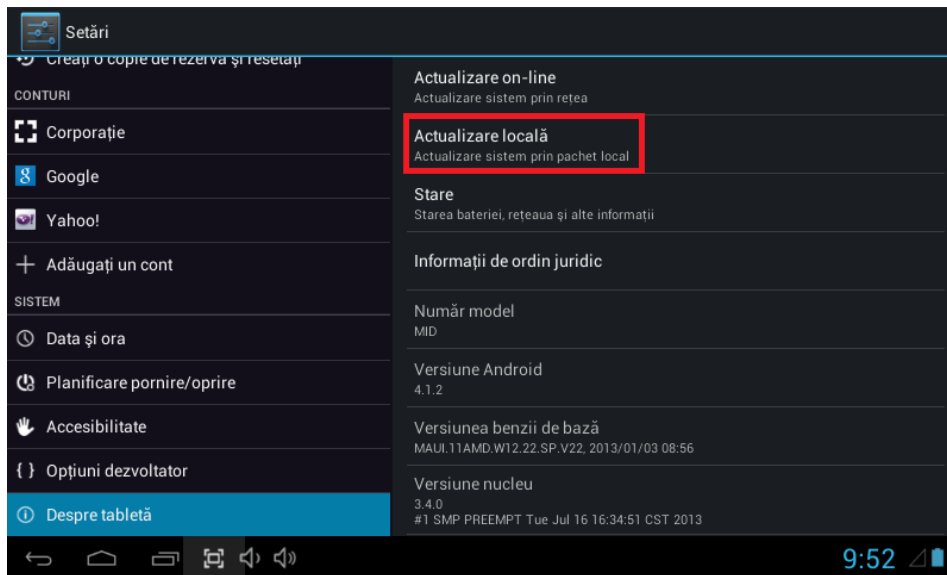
Setări

Creați o copie de rezervă și resetați

CONTURI

Corporație

Google

Yahoo!

Adăugați un cont

SISTEM

Data și ora

Planificare pornire/oprire

Accesibilitate

Opțiuni dezvoltator

Despre tabletă

Actualizare on-line
Actualizare sistem prin rețea

Actualizare locală
Actualizare sistem prin pachet local

Stare
Starea bateriei, rețeaua și alte informații

Informații de ordin juridic

Număr model
MID

Versiune Android
4.1.2

Versiunea benzii de bază
MAUI.11AMD.W12.22.SP.V22, 2013/01/03 08:56

Versiune nucleu
3.4.0
#1 SMP PREEMPT Tue Jul 16 16:34:51 CST 2013

9:52